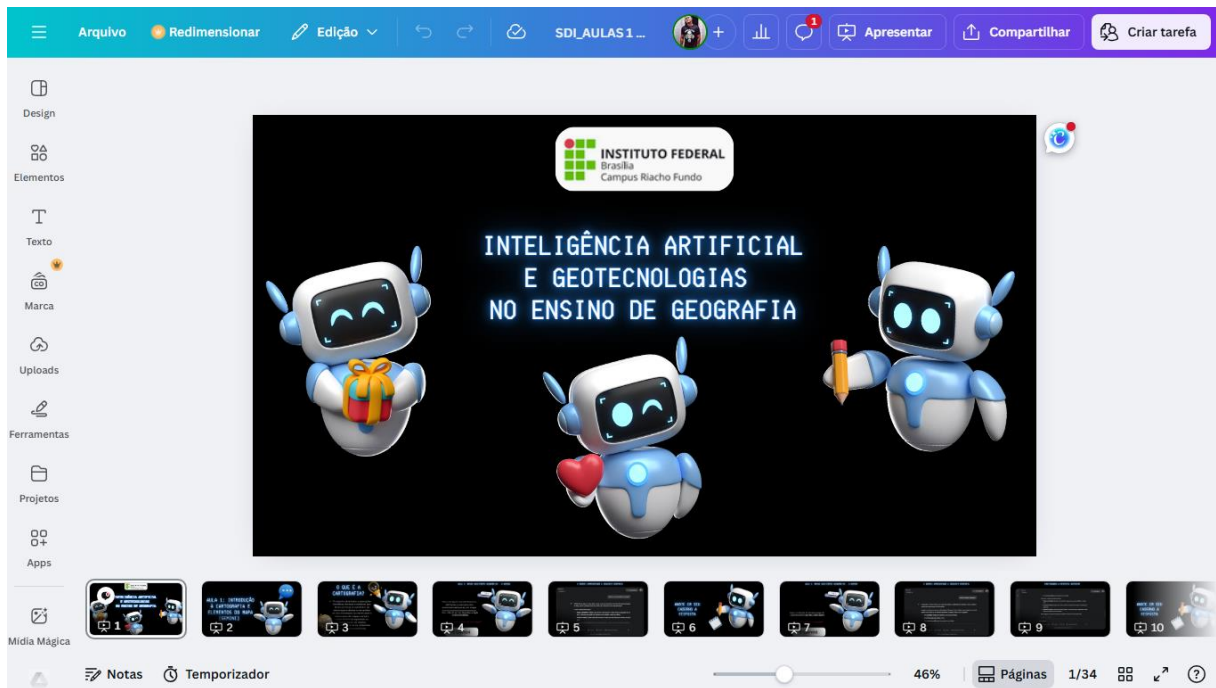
Arquivo Redimensionar Edição SDI_AULAS 1 ... 1 Apresentar Compartilhar Criar tarefa

Design
Elementos
Texto
Marca
Uploads
Ferramentas
Projetos
Apps
Mídia Mágica

INSTITUTO FEDERAL
Brasília
Campus Riacho Fundo

INTELIGÊNCIA ARTIFICIAL
E GEOTECNOLOGIAS
NO ENSINO DE GEOGRAFIA

1 2 3 4 5 6 7 8 9 10

Notas Temporizador 46% Páginas 1/34